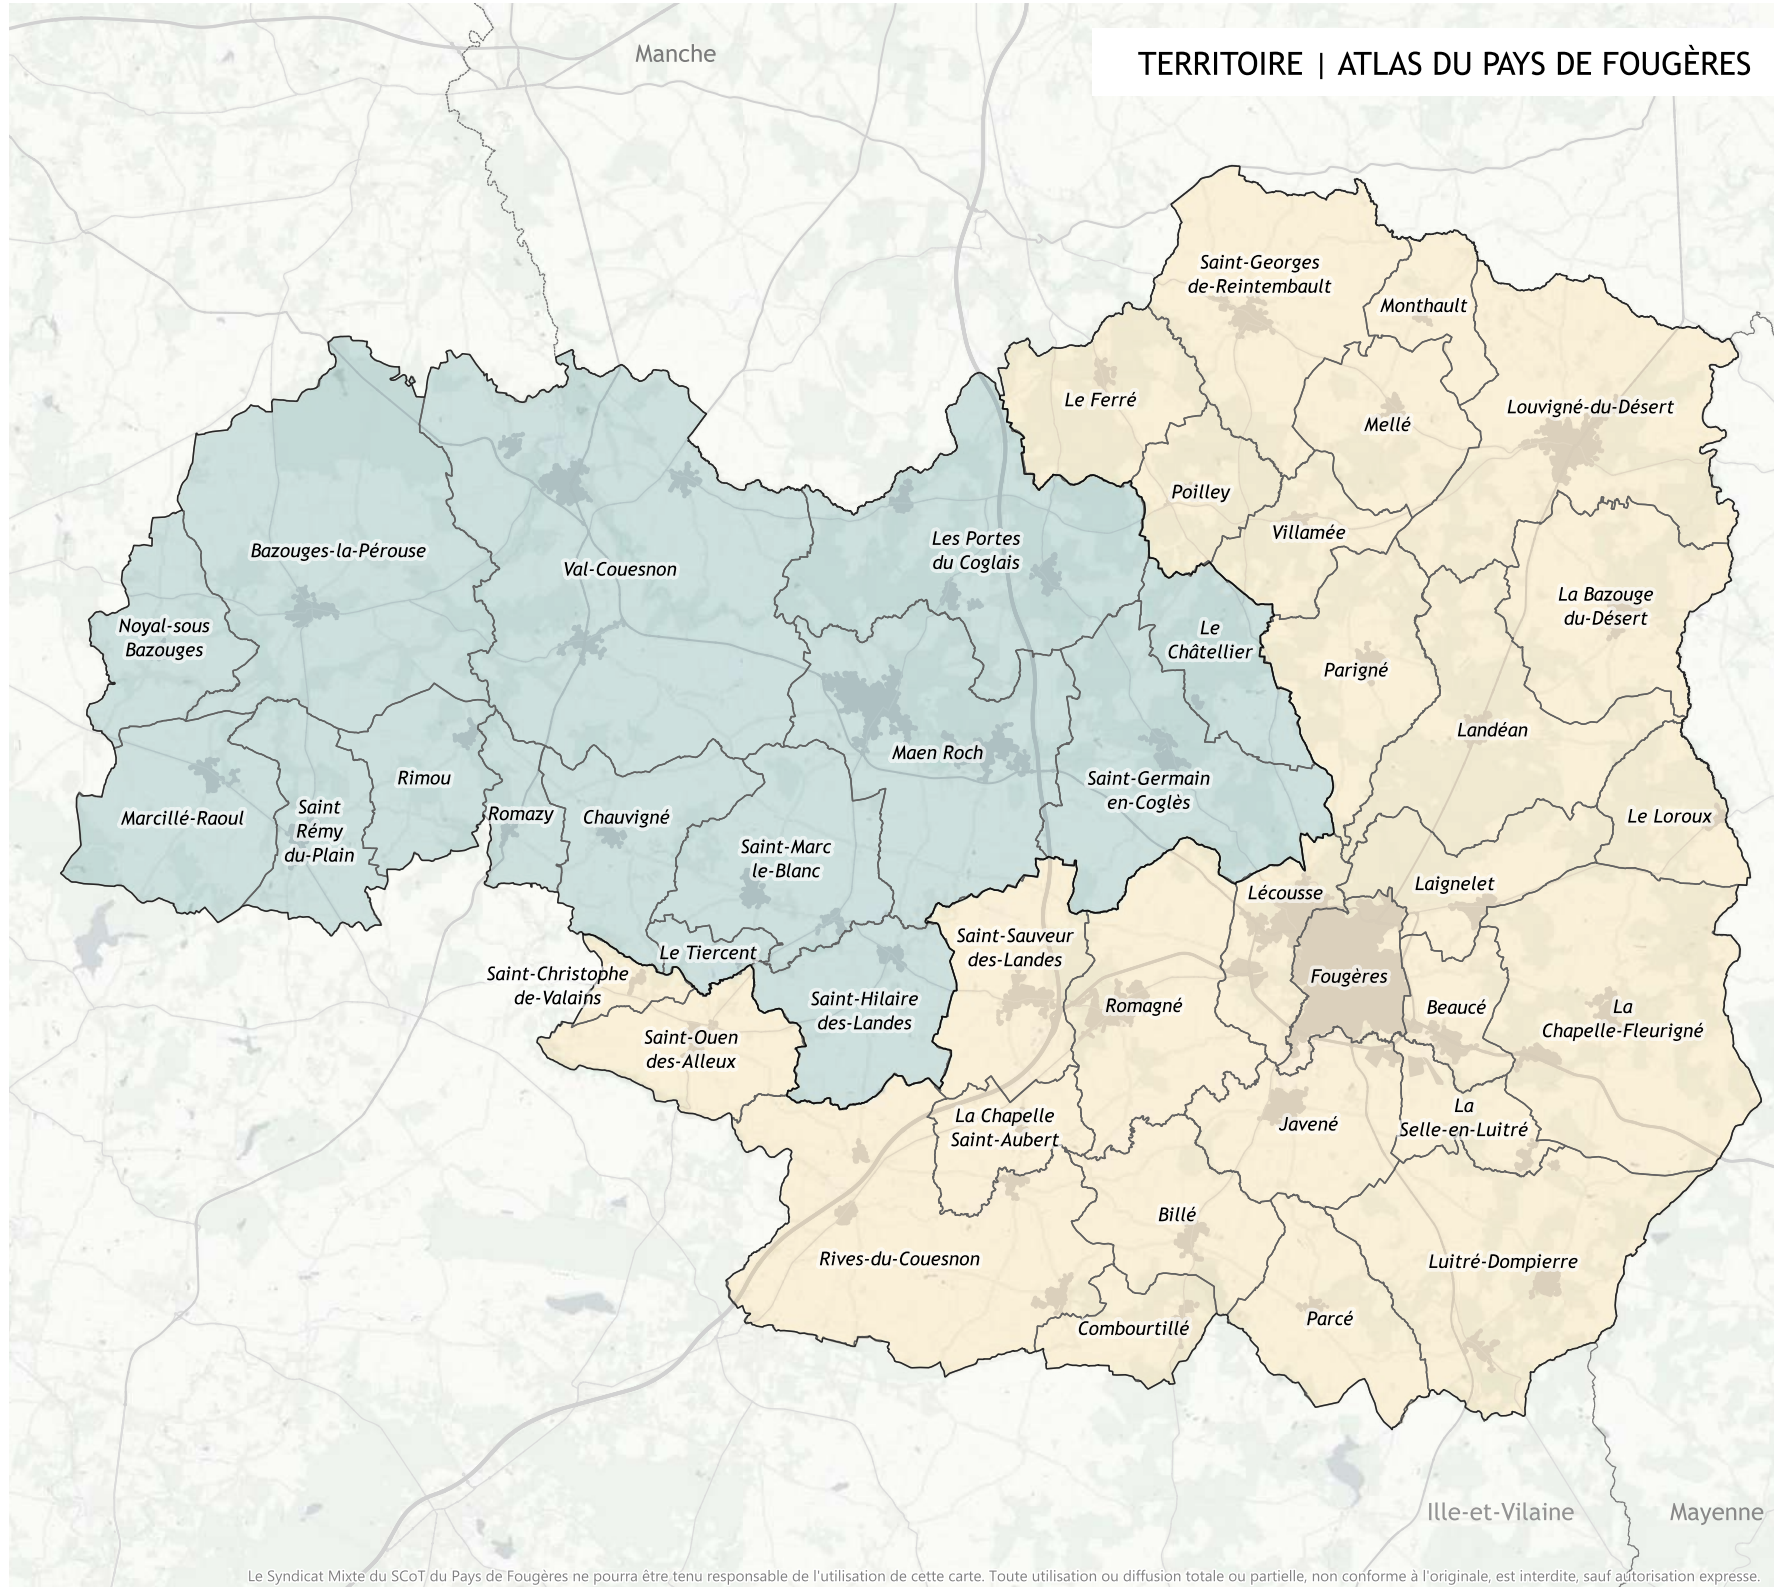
TERRITOIRE | ATLAS DU PAYS DE FOUGÈRES

Manche

Saint-Georges de-Reintembault

Monthault

Le Ferré

Mellé

Louvigné-du-Désert

Poilley

Villamée

Bazouges-la-Pérouse

Val-Couesnon

Les Portes du Coglais

La Bazouge du-Désert

Le Châtellier

Noyal-sous Bazouges

Parigné

Landéan

Maen Roch

Rimou

Saint-Germain en-Coglès

Marcillé-Raoul

Saint Rémy du-Plain

Romazy

Chauvigné

Le Loroux

Saint-Marc le-Blanc

Lécousse

Laignelet

Le Tiercent

Saint-Sauveur des-Landes

Saint-Christophe de-Valains

Fougères

Saint-Hilaire des-Landes

Romagné

Beaucé

La Chapelle-Fleurigné

Saint-Ouen des-Alleux

La Chapelle Saint-Aubert

Javené

La Selle-en-Luitré

Billé

Rives-du-Couesnon

Luitré-Dompierre

Parcé

Combourtillé

Ille-et-Vilaine

Mayenne

Le Syndicat Mixte du SCoT du Pays de Fougères ne pourra être tenu responsable de l'utilisation de cette carte. Toute utilisation ou diffusion totale ou partielle, non conforme à l'originale, est interdite, sauf autorisation expresse.